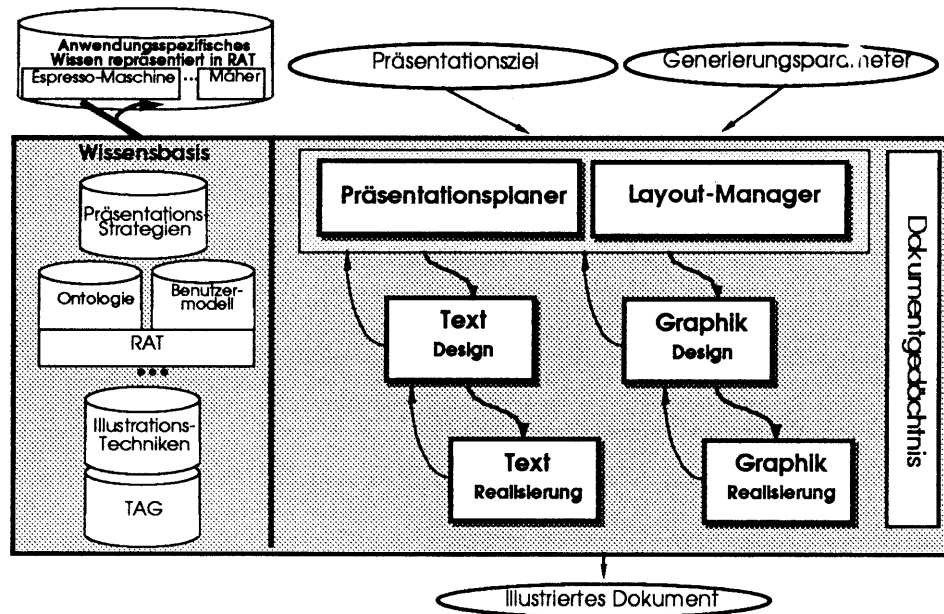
Anwendungsspezifisches Wissen repräsentiert in RAT

Espresso-Maschine ... Mäher

Präsentationsziel

Generierungsparc.neter

Wissensbasis

Präsentations-Strategien

Ontologie

Benutzermodell

RAT

Illustrations-Techniken

TAG

Präsentationsplaner

Layout-Manager

Text Design

Graphik Design

Text Realisierung

Graphik Realisierung

Dokumentgedächtnis

Illustriertes Dokument